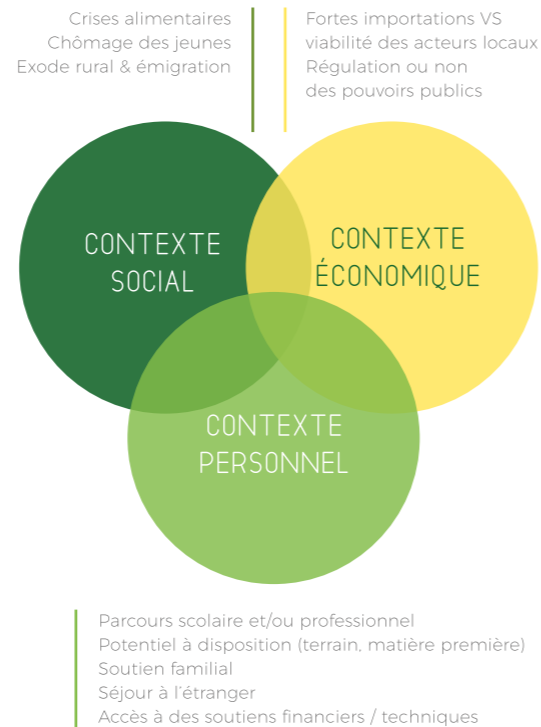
Crises alimentaires
Chômage des jeunes
Exode rural & émigration

Fortes importations VS viabilité des acteurs locaux
Régulation ou non des pouvoirs publics

CONTEXTE SOCIAL

CONTEXTE ÉCONOMIQUE

CONTEXTE PERSONNEL

Parcours scolaire et/ou professionnel
Potentiel à disposition (terrain, matière première)
Soutien familial
Séjour à l'étranger
Accès à des soutiens financiers / techniques